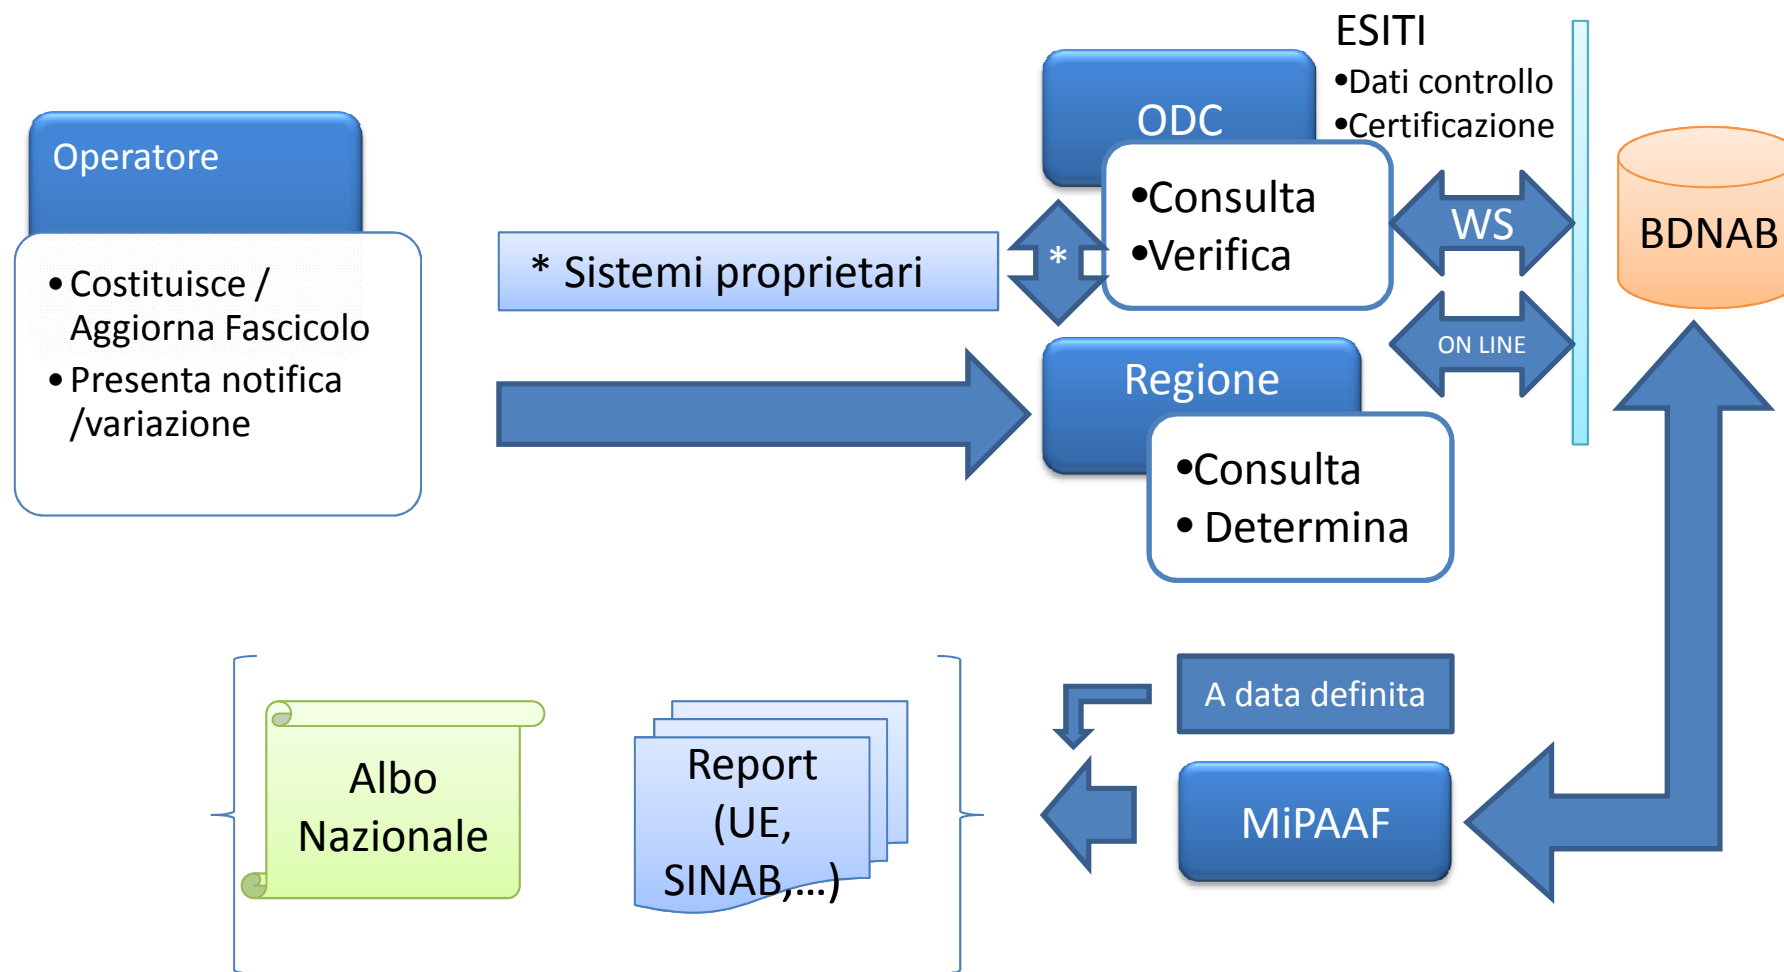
Operatore

• Costituisce / Aggiorna Fascicolo
• Presenta notifica /variazione

* Sistemi proprietari

ODC

•Consulta
•Verifica

*

ESITI
•Dati controllo
•Certificazione

WS

ON LINE

BDNAB

Regione

•Consulta
• Determina

A data definita

MiPAAF

Albo Nazionale

Report (UE, SINAB,...)